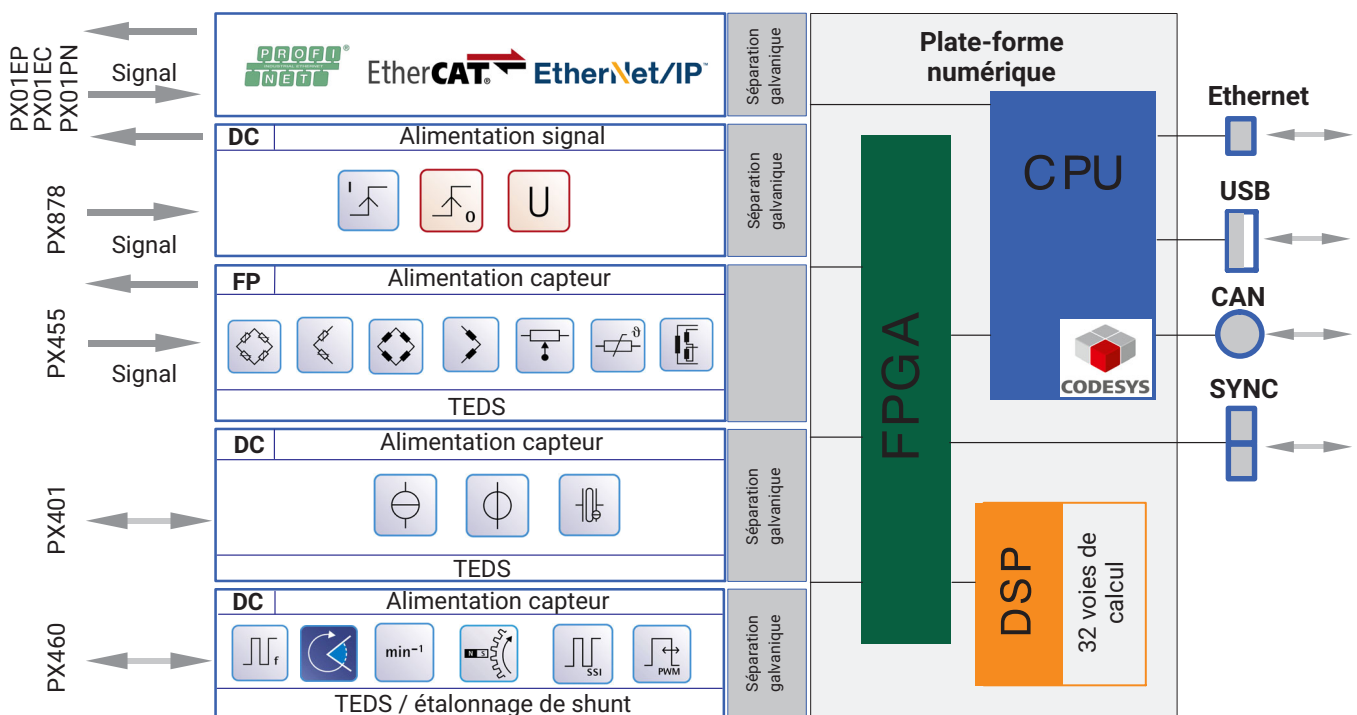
PX01EP
PX01EC
PX01PN

Signal

PROFI NET

EtherCAT.

EtherNet/IP

Séparation galvanique

Plate-forme numérique

DC

Alimentation signal

Séparation galvanique

PX878

Signal

U

FP

Alimentation capteur

PX455

Signal

TEDS

DC

Alimentation capteur

Séparation galvanique

PX401

TEDS

DC

Alimentation capteur

Séparation galvanique

PX460

min$^{-1}$

SSI

PWM

TEDS / étalonnage de shunt

FPGA

CPU

CODESYS

DSP

32 voies de calcul

Ethernet

USB

CAN

SYNC